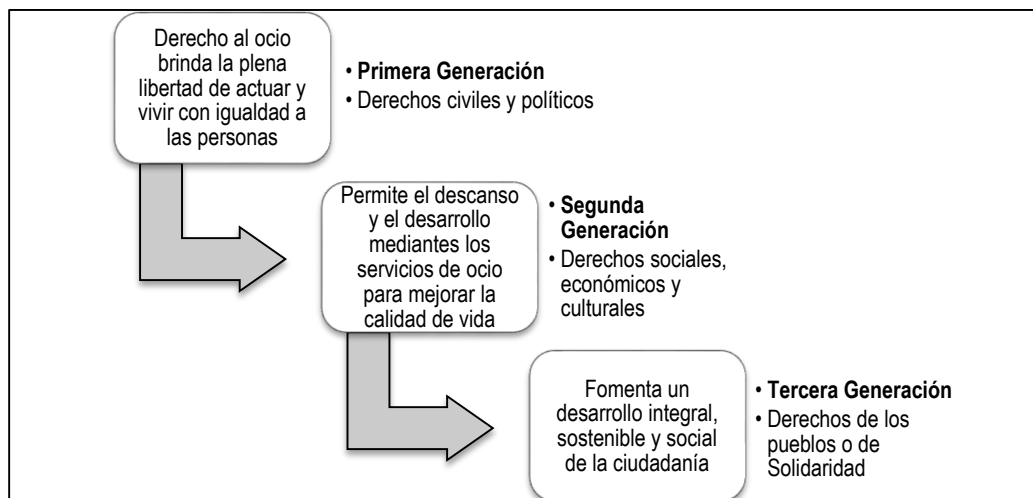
Derecho al ocio brinda la plena libertad de actuar y vivir con igualdad a las personas

• **Primera Generación**
• Derechos civiles y políticos

Permite el descanso y el desarrollo mediantes los servicios de ocio para mejorar la calidad de vida

• **Segunda Generación**
• Derechos sociales, económicos y culturales

Fomenta un desarrollo integral, sostenible y social de la ciudadanía

• **Tercera Generación**
• Derechos de los pueblos o de Solidaridad